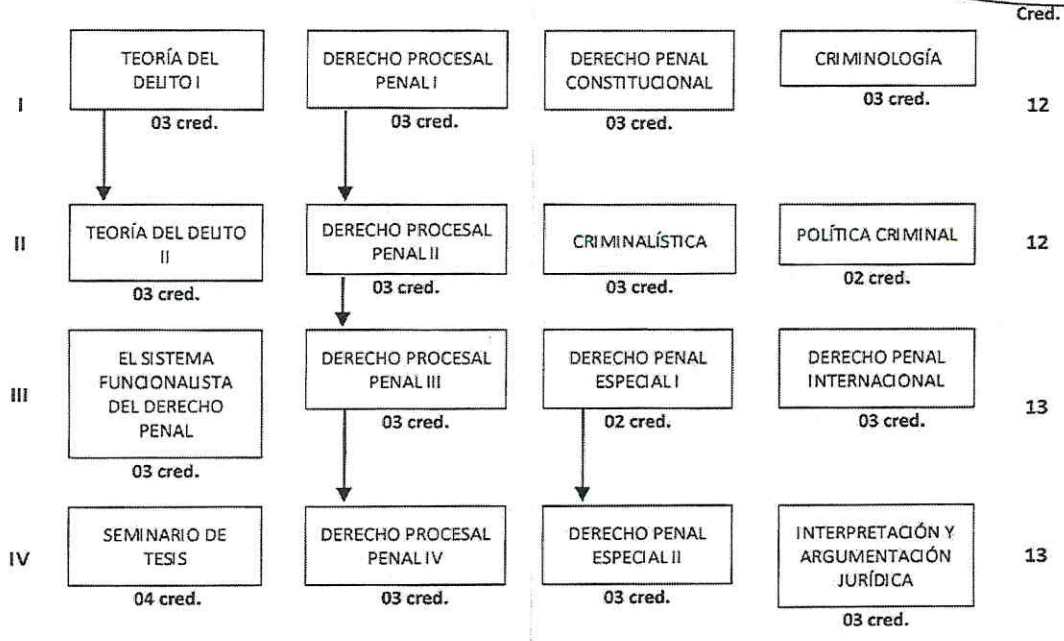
Cred.

I

TEORÍA DEL DELITO I
03 cred.

DERECHO PROCESAL PENAL I
03 cred.

DERECHO PENAL CONSTITUCIONAL
03 cred.

CRIMINOLOGÍA
03 cred.

12

II

TEORÍA DEL DELITO II
03 cred.

DERECHO PROCESAL PENAL II
03 cred.

CRIMINALÍSTICA
03 cred.

POLÍTICA CRIMINAL
02 cred.

12

III

EL SISTEMA FUNCIONALISTA DEL DERECHO PENAL
03 cred.

DERECHO PROCESAL PENAL III
03 cred.

DERECHO PENAL ESPECIAL I
02 cred.

DERECHO PENAL INTERNACIONAL
03 cred.

13

IV

SEMINARIO DE TESIS
04 cred.

DERECHO PROCESAL PENAL IV
03 cred.

DERECHO PENAL ESPECIAL II
03 cred.

INTERPRETACIÓN Y ARGUMENTACIÓN JURÍDICA
03 cred.

13